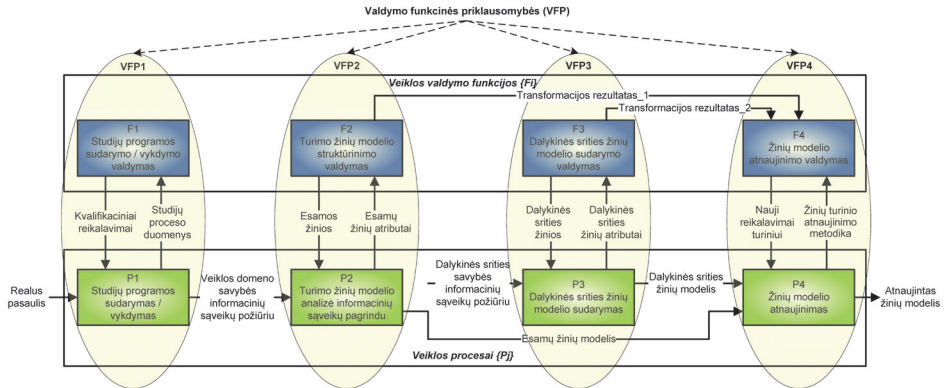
Valdymo funkcinės priklausomybės (VFP)

VFP1

VFP2

VFP3

VFP4

Veiklos valdymo funkcijos {Fi}

Transformacijos rezultatas_1

Transformacijos rezultatas_2

F1
Studijų programos sudarymo / vykdymo valdymas

F2
Turimo žinių modelio struktūrinimo valdymas

F3
Dalykinės srities žinių modelio sudarymo valdymas

F4
Žinių modelio atnaujinimo valdymas

Kvalifikaciniai reikalavimai

Studijų proceso duomenys

Esamos žinios

Esamų žinių atributai

Dalykinės srities žinios

Dalykinės srities žinių atributai

Nauji reikalavimai turiniui

Žinių turinio atnaujinimo metodika

Realus pasaulis

P1
Studijų programos sudarymas / vykdymas

Veiklos domeno savybės informacinių sąveikų požiūriu

P2
Turimo žinių modelio analizė informacinių sąveikų pagrindu

Dalykinės srities savybės informacinių sąveikų požiūriu

P3
Dalykinės srities žinių modelio sudarymas

Dalykinės srities žinių modelis

P4
Žinių modelio atnaujinimas

Atnaujintas žinių modelis

Esamų žinių modelis

Veiklos procesai {Pj}